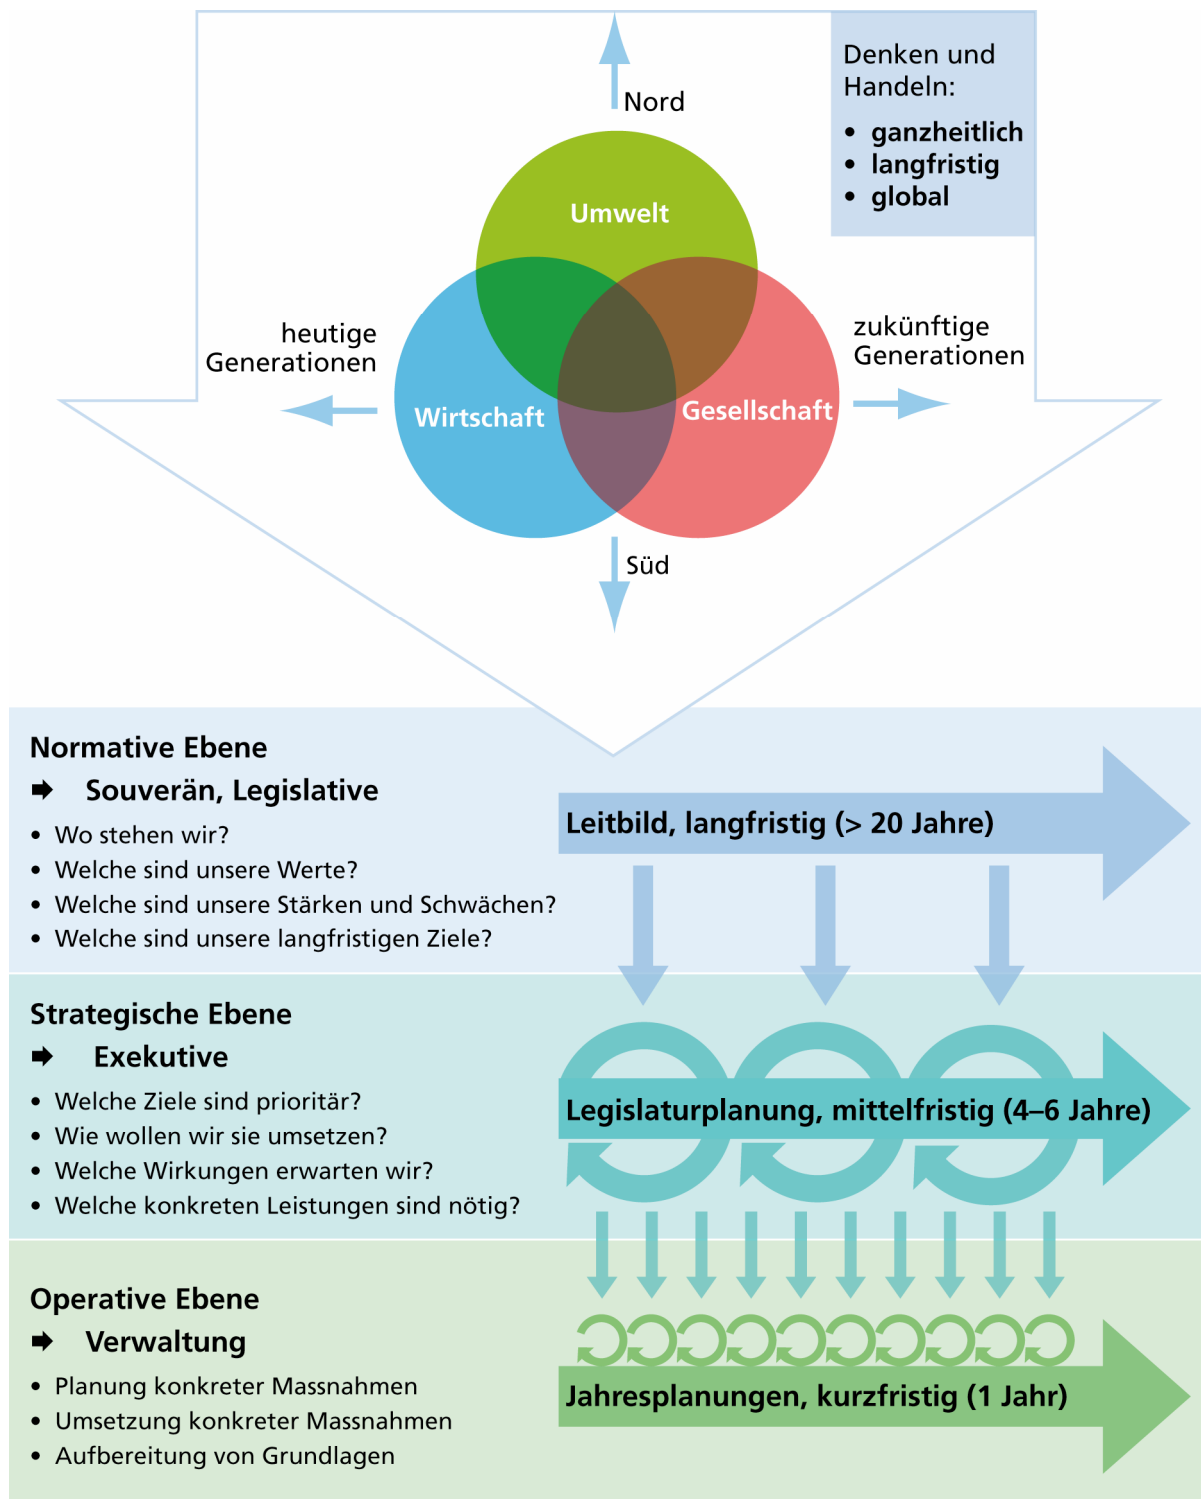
Nord

Denken und Handeln:
• ganzheitlich
• langfristig
• global

Umwelt

heutige Generationen

zukünftige Generationen

Wirtschaft

Gesellschaft

Süd

Normative Ebene
➡ Souverän, Legislative
• Wo stehen wir?
• Welche sind unsere Werte?
• Welche sind unsere Stärken und Schwächen?
• Welche sind unsere langfristigen Ziele?

Leitbild, langfristig (> 20 Jahre)

Strategische Ebene
➡ Exekutive
• Welche Ziele sind prioritär?
• Wie wollen wir sie umsetzen?
• Welche Wirkungen erwarten wir?
• Welche konkreten Leistungen sind nötig?

Legislaturplanung, mittelfristig (4–6 Jahre)

Operative Ebene
➡ Verwaltung
• Planung konkreter Massnahmen
• Umsetzung konkreter Massnahmen
• Aufbereitung von Grundlagen

Jahresplanungen, kurzfristig (1 Jahr)